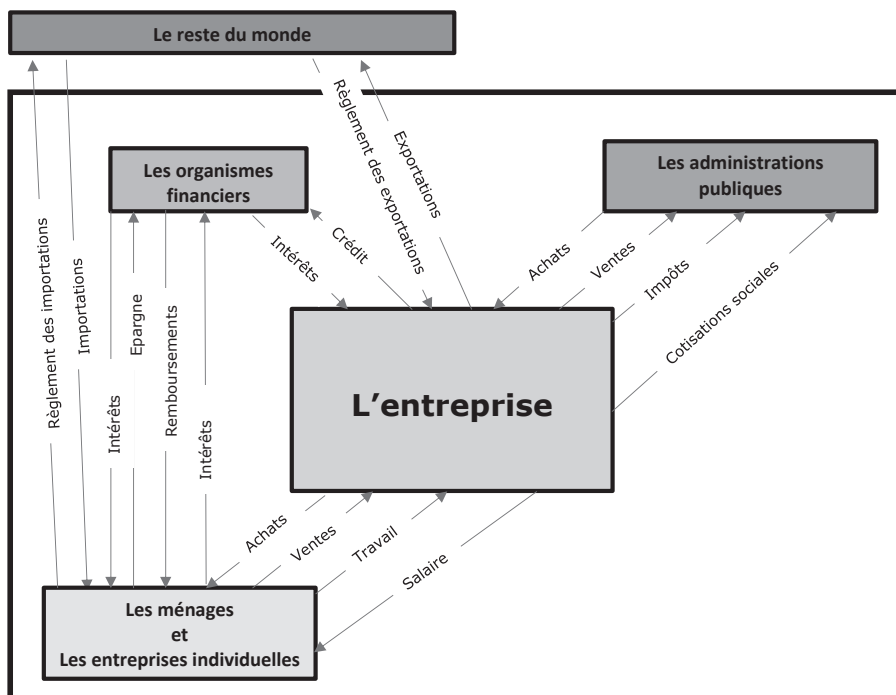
Le reste du monde

Les organismes financiers

Les administrations publiques

L'entreprise

Les ménages
et
Les entreprises individuelles

Règlement des importations

Importations

Intérêts

Epargne

Remboursements

Intérêts

Intérêts

Crédit

Règlement des exportations

Exportations

Achats

Ventes

Impôts

Cotisations sociales

Achats

Ventes

Travail

Salaire